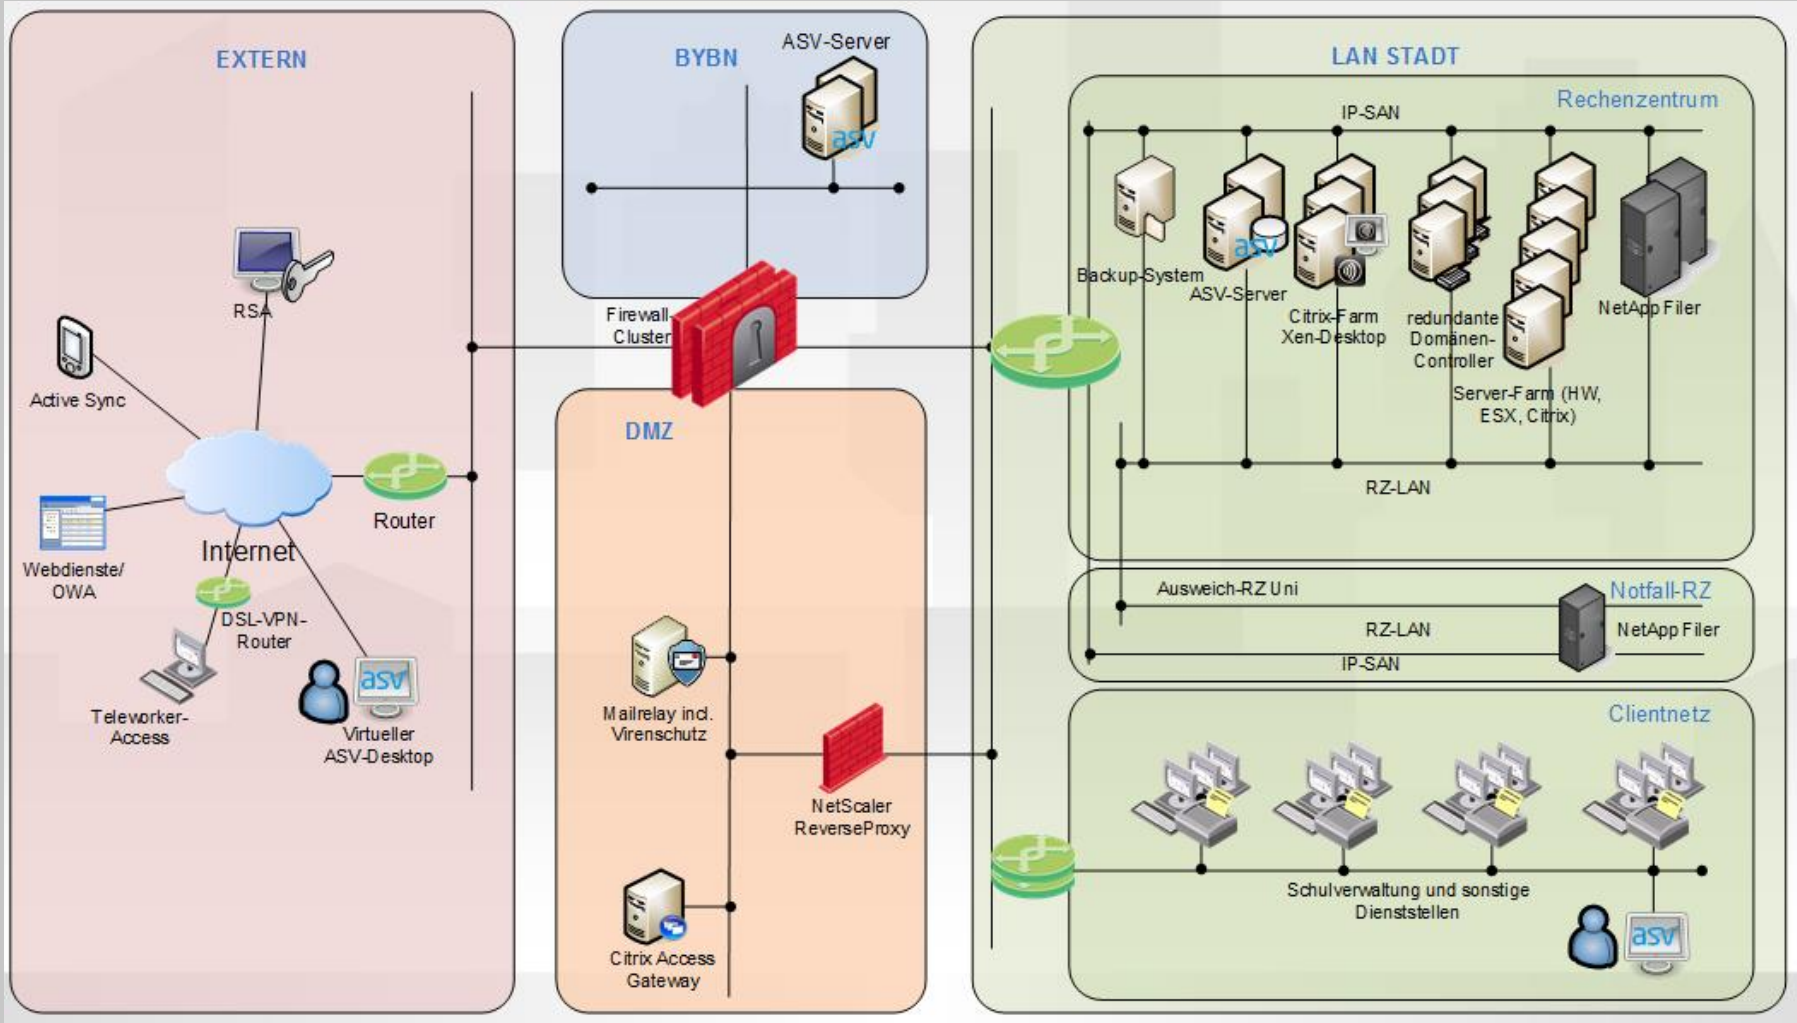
EXTERN

RSA

Active Sync

Internet

Router

Webdienste/ OWA

DSL-VPN-Router

Teleworker-Access

asv

Virtueller ASV-Desktop

BYBN

ASV-Server

asv

Firewall-Cluster

DMZ

Mailrelay incl. Virenschutz

NetScaler ReverseProxy

Citrix Access Gateway

LAN STADT

Rechenzentrum

IP-SAN

Backup-System

asv

ASV-Server

Citrix-Farm Xen-Desktop

redundante Domänen-Controller

Server-Farm (HW, ESX, Citrix)

NetApp Filer

RZ-LAN

Notfall-RZ

Ausweich-RZ Uni

RZ-LAN

NetApp Filer

IP-SAN

Clientnetz

Schulverwaltung und sonstige Dienststellen

asv